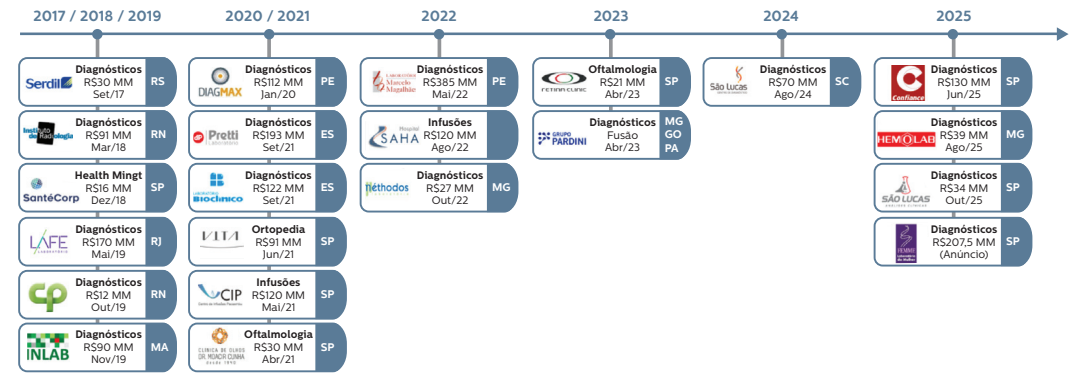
2017 / 2018 / 2019

Serdil
Diagnósticos
R$30 MM
Set/17
RS

Instituto de Radiologia
Diagnósticos
R$91 MM
Mar/18
RN

SantéCorp
Health Mingt
R$16 MM
Dez/18
SP

LAFE
Diagnósticos
R$170 MM
Mai/19
RJ

CP
Diagnósticos
R$12 MM
Out/19
RN

INLAB
Diagnósticos
R$90 MM
Nov/19
MA

2020 / 2021

DIAGMAX
Diagnósticos
R$112 MM
Jan/20
PE

Pretti
Diagnósticos
R$193 MM
Set/21
ES

Biolcínico
Diagnósticos
R$122 MM
Set/21
ES

VITA
Ortopedia
R$91 MM
Jun/21
SP

CIP
Infusões
R$120 MM
Mai/21
SP

Clínica de Olhos Dr. Moacir Cunha
Oftalmologia
R$30 MM
Abr/21
SP

2022

Laboratório Marcelo Magalhães
Diagnósticos
R$385 MM
Mai/22
PE

Hospital SAHA
Infusões
R$120 MM
Ago/22

Méthodos
Diagnósticos
R$27 MM
Out/22
MG

2023

RETINA CLINIC
Oftalmologia
R$21 MM
Abr/23
SP

GRUPO PARDINI
Diagnósticos
Fusão
Abr/23
MG
GO
PA

2024

São Lucas
Diagnósticos
R$70 MM
Ago/24
SC

2025

Confiance
Diagnósticos
R$130 MM
Jun/25
SP

HEMOLAB
Diagnósticos
R$39 MM
Ago/25
MG

SÃO LUCAS
Diagnósticos
R$34 MM
Out/25
SP

Fleming
Diagnósticos
R$207,5 MM
(Anúncio)
SP